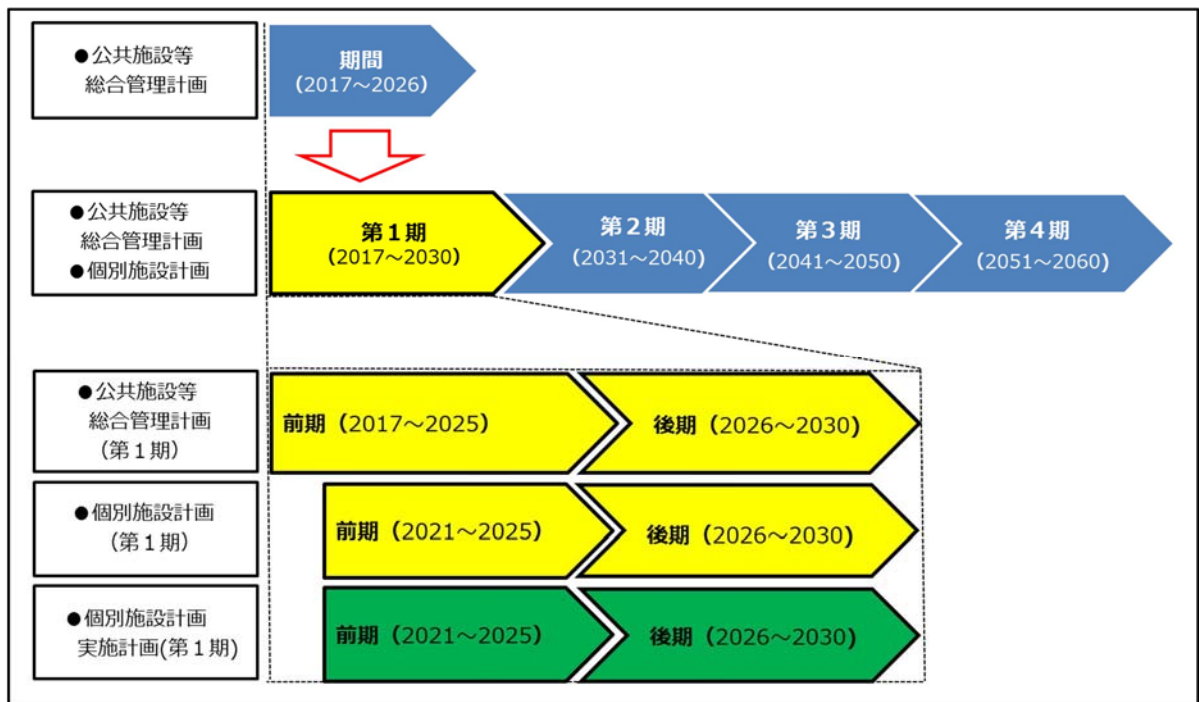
●公共施設等
総合管理計画

期間
(2017～2026)

●公共施設等
総合管理計画
●個別施設計画

第１期
(2017～2030)

第２期
(2031～2040)

第３期
(2041～2050)

第４期
(2051～2060)

●公共施設等
総合管理計画
(第１期)

前期 (2017～2025)

後期 (2026～2030)

●個別施設計画
(第１期)

前期 (2021～2025)

後期 (2026～2030)

●個別施設計画
実施計画(第１期)

前期 (2021～2025)

後期 (2026～2030)